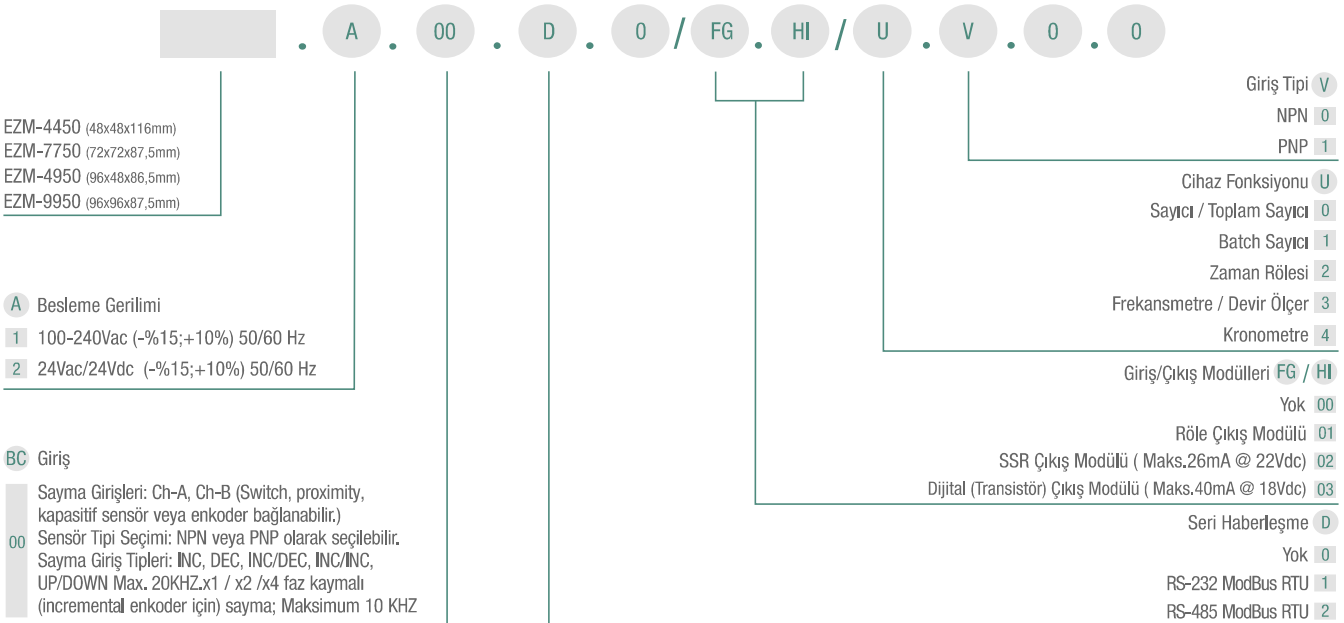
. A . 00 . D . 0 / FG . HI / U . V . 0 . 0

EZM-4450 (48x48x116mm)
EZM-7750 (72x72x87,5mm)
EZM-4950 (96x48x86,5mm)
EZM-9950 (96x96x87,5mm)

A Besleme Gerilimi
1 100-240Vac (-%15;+10%) 50/60 Hz
2 24Vac/24Vdc (-%15;+10%) 50/60 Hz

BC Giriş
00 Sayma Girişleri: Ch-A, Ch-B (Switch, proximity, kapasitif sensör veya enkoder bağlanabilir.) Sensör Tipi Seçimi: NPN veya PNP olarak seçilebilir. Sayma Giriş Tipleri: INC, DEC, INC/DEC, INC/INC, UP/DOWN Max. 20KHZ.x1 / x2 /x4 faz kaymalı (incremental enkoder için) sayma; Maksimum 10 KHZ

Giriş Tipi V
NPN 0
PNP 1

Cihaz Fonksiyonu U
Sayıcı / Toplam Sayıcı 0
Batch Sayıcı 1
Zaman Rölesi 2
Frekansmetre / Devir Ölçer 3
Kronometre 4

Giriş/Çıkış Modülleri FG / HI
Yok 00
Röle Çıkış Modülü 01
SSR Çıkış Modülü ( Maks.26mA @ 22Vdc) 02
Dijital (Transistör) Çıkış Modülü ( Maks.40mA @ 18Vdc) 03

Seri Haberleşme D
Yok 0
RS-232 ModBus RTU 1
RS-485 ModBus RTU 2